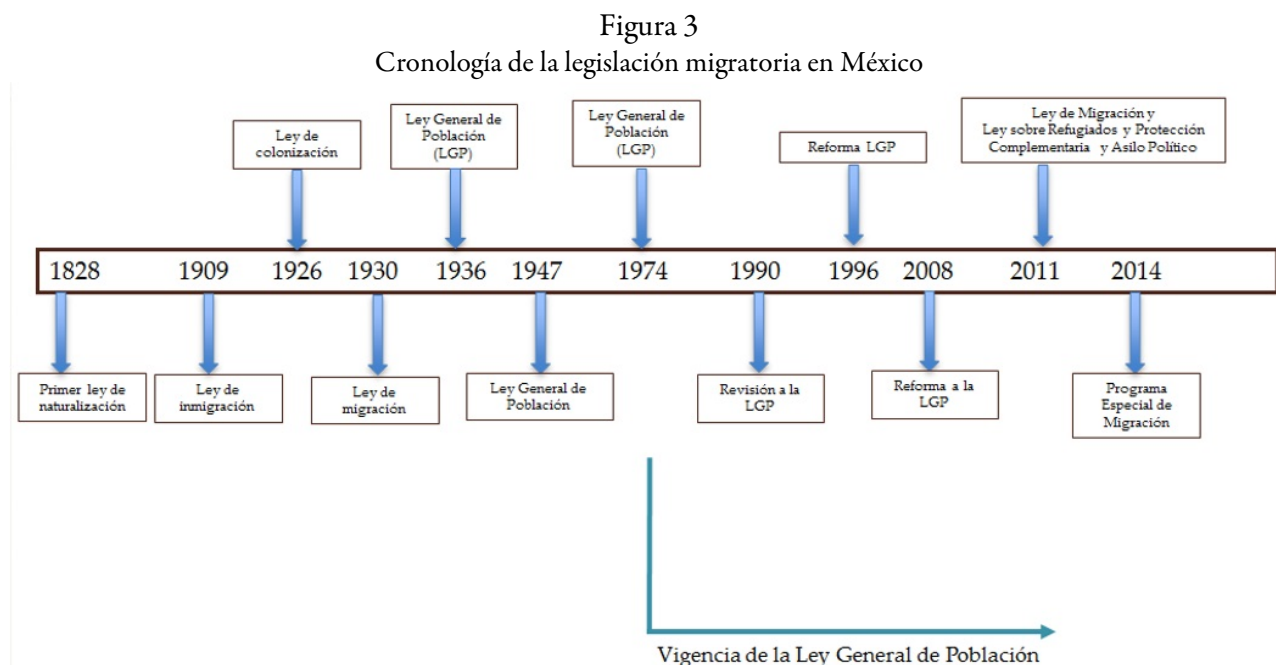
Figura 3
Cronología de la legislación migratoria en México

Ley de colonización

Ley General de Población (LGP)

Ley General de Población (LGP)

Reforma LGP

Ley de Migración y Ley sobre Refugiados y Protección Complementaria y Asilo Político

1828 1909 1926 1930 1936 1947 1974 1990 1996 2008 2011 2014

Primer ley de naturalización

Ley de inmigración

Ley de migración

Ley General de Población

Revisión a la LGP

Reforma a la LGP

Programa Especial de Migración

Vigencia de la Ley General de Población